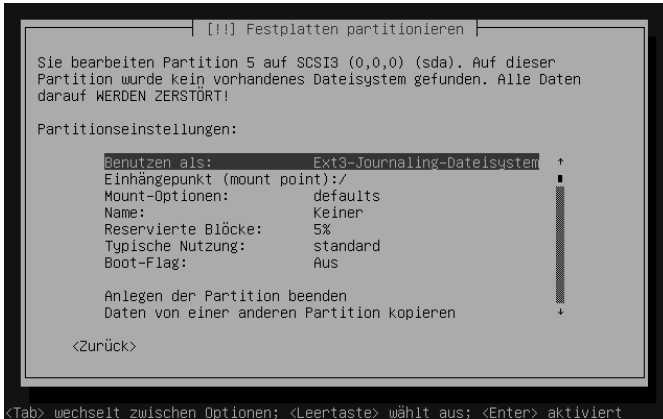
[!!] Festplatten partitionieren

Sie bearbeiten Partition 5 auf SCSI3 (0,0,0) (sda). Auf dieser Partition wurde kein vorhandenes Dateisystem gefunden. Alle Daten darauf WERDEN ZERSTÖRT!

Partitionseinstellungen:

| | |
|---|---|
| Benutzen als: | Ext3-Journaling-Dateisystem |
| Einhängepunkt (mount point): | / |
| Mount-Optionen: | defaults |
| Name: | Keiner |
| Reservierte Blöcke: | 5% |
| Typische Nutzung: | standard |
| Boot-Flag: | Aus |

Anlegen der Partition beenden
Daten von einer anderen Partition kopieren

<Zurück>

<Tab> wechselt zwischen Optionen; <Leertaste> wählt aus; <Enter> aktiviert